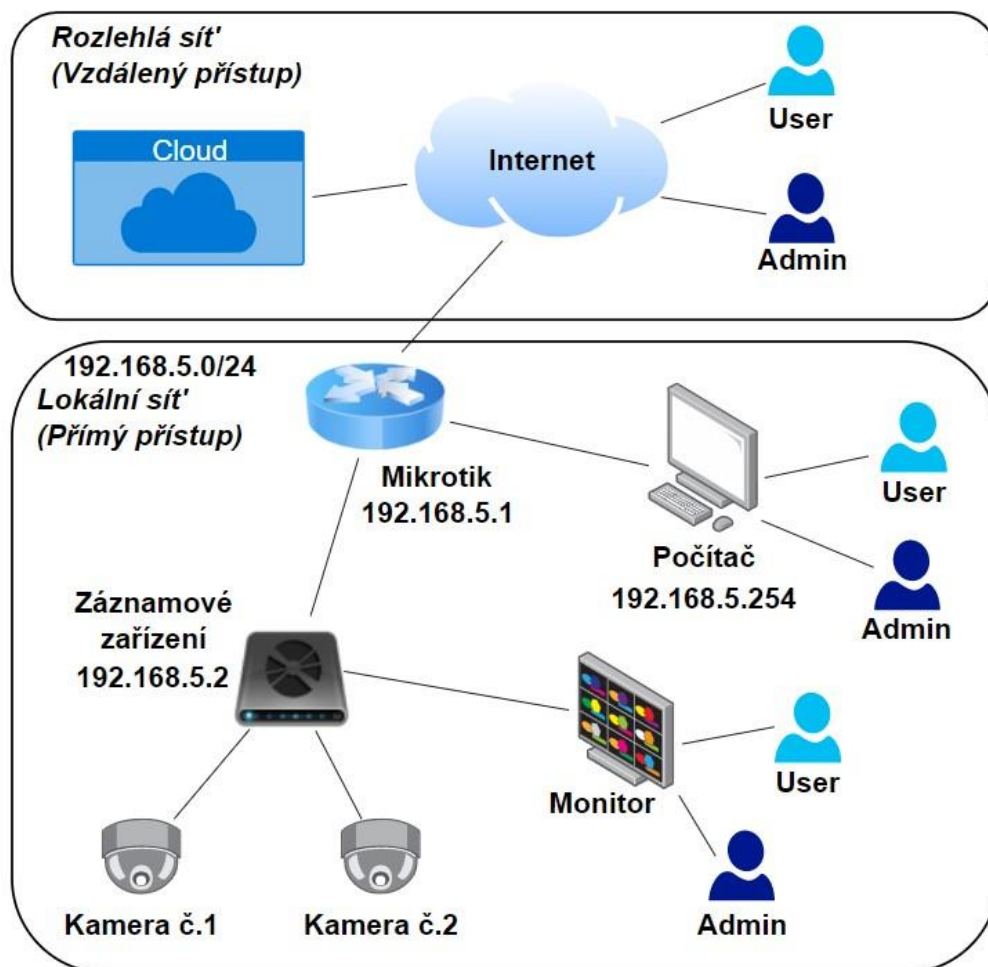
Rozlehlá síť
(Vzdálený přístup)

Cloud

Internet

User

Admin

192.168.5.0/24
Lokální síť
(Přímý přístup)

Mikrotik
192.168.5.1

User

Počítač
192.168.5.254

Admin

Záznamové zařízení
192.168.5.2

Monitor

User

Admin

Kamera č.1

Kamera č.2